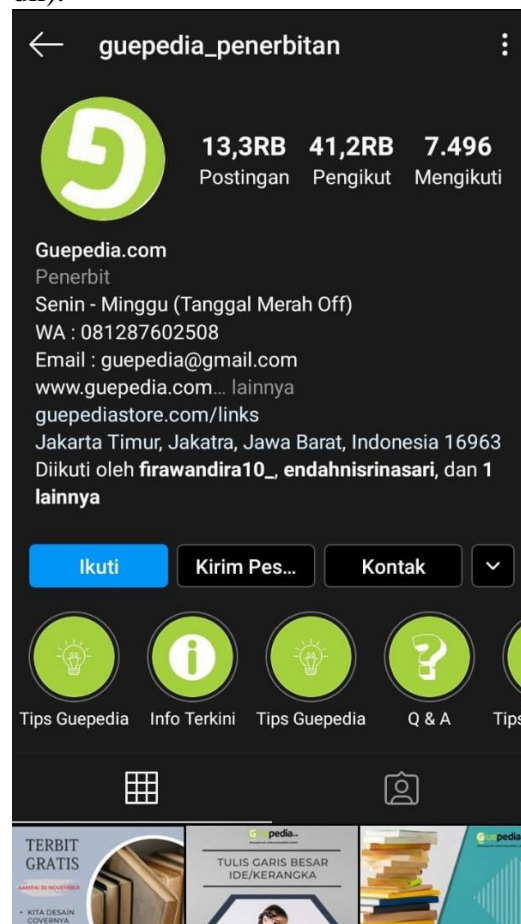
dll).

guepedia_penerbitan

13,3RB Postingan
41,2RB Pengikut
7.496 Mengikuti

Guepedia.com
Penerbit
Senin - Minggu (Tanggal Merah Off)
WA : 081287602508
Email : guepedia@gmail.com
www.guepedia.com... lainnya
guepediastore.com/links
Jakarta Timur, Jakatra, Jawa Barat, Indonesia 16963
Diikuti oleh firawandira10_, endahnisrinasari, dan 1 lainnya

Ikuti
Kirim Pes...
Kontak

Tips Guepedia
Info Terkini
Tips Guepedia
Q & A
Tips

TERBIT GRATIS
SAMPAI 30 NOVEMBER
• KITA DESAIN COVERNYA

Guepedia
TULIS GARIS BESAR IDE/KERANGKA

Guepedia